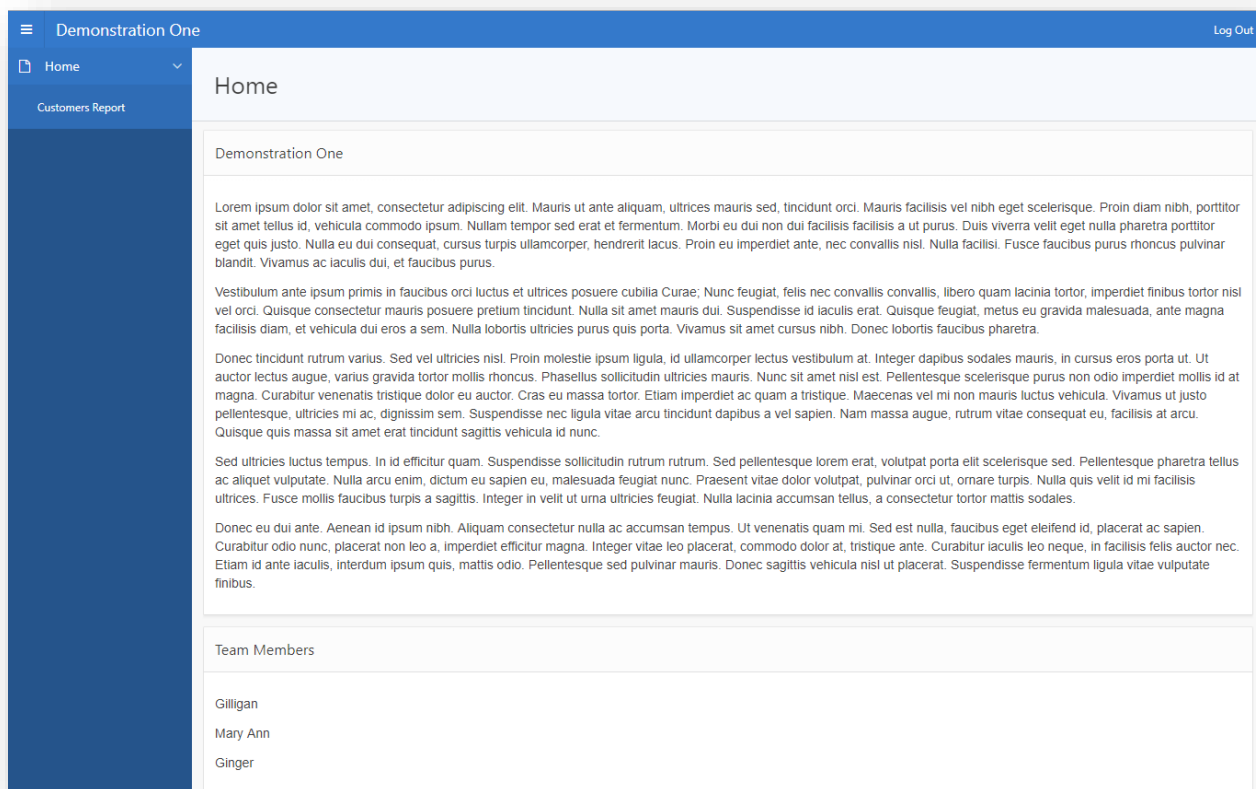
Demonstration One

Log Out

Home

Customers Report

Home

Demonstration One

Lorem ipsum dolor sit amet, consectetur adipiscing elit. Mauris ut ante aliquam, ultrices mauris sed, tincidunt orci. Mauris facilisis vel nibh eget scelerisque. Proin diam nibh, porttitor sit amet tellus id, vehicula commodo ipsum. Nullam tempor sed erat et fermentum. Morbi eu dui non dui facilisis facilisis a ut purus. Duis viverra velit eget nulla pharetra porttitor eget quis justo. Nulla eu dui consequat, cursus turpis ullamcorper, hendrerit lacus. Proin eu imperdiet ante, nec convallis nisl. Nulla facilisi. Fusce faucibus purus rhoncus pulvinar blandit. Vivamus ac iaculis dui, et faucibus purus.

Vestibulum ante ipsum primis in faucibus orci luctus et ultrices posuere cubilia Curae; Nunc feugiat, felis nec convallis convallis, libero quam lacinia tortor, imperdiet finibus tortor nisl vel orci. Quisque consectetur mauris posuere pretium tincidunt. Nulla sit amet mauris dui. Suspendisse id iaculis erat. Quisque feugiat, metus eu gravida malesuada, ante magna facilisis diam, et vehicula dui eros a sem. Nulla lobortis ultricies purus quis porta. Vivamus sit amet cursus nibh. Donec lobortis faucibus pharetra.

Donec tincidunt rutrum varius. Sed vel ultricies nisl. Proin molestie ipsum ligula, id ullamcorper lectus vestibulum at. Integer dapibus sodales mauris, in cursus eros porta ut. Ut auctor lectus augue, varius gravida tortor mollis rhoncus. Phasellus sollicitudin ultricies mauris. Nunc sit amet nisl est. Pellentesque scelerisque purus non odio imperdiet mollis id at magna. Curabitur venenatis tristique dolor eu auctor. Cras eu massa tortor. Etiam imperdiet ac quam a tristique. Maecenas vel mi non mauris luctus vehicula. Vivamus ut justo pellentesque, ultricies mi ac, dignissim sem. Suspendisse nec ligula vitae arcu tincidunt dapibus a vel sapien. Nam massa augue, rutrum vitae consequat eu, facilisis at arcu. Quisque quis massa sit amet erat tincidunt sagittis vehicula id nunc.

Sed ultricies luctus tempus. In id efficitur quam. Suspendisse sollicitudin rutrum rutrum. Sed pellentesque lorem erat, volutpat porta elit scelerisque sed. Pellentesque pharetra tellus ac aliquet vulputate. Nulla arcu enim, dictum eu sapien eu, malesuada feugiat nunc. Praesent vitae dolor volutpat, pulvinar orci ut, ornare turpis. Nulla quis velit id mi facilisis ultrices. Fusce mollis faucibus turpis a sagittis. Integer in velit ut urna ultricies feugiat. Nulla lacinia accumsan tellus, a consectetur tortor mattis sodales.

Donec eu dui ante. Aenean id ipsum nibh. Aliquam consectetur nulla ac accumsan tempus. Ut venenatis quam mi. Sed est nulla, faucibus eget eleifend id, placerat ac sapien. Curabitur odio nunc, placerat non leo a, imperdiet efficitur magna. Integer vitae leo placerat, commodo dolor at, tristique ante. Curabitur iaculis leo neque, in facilisis felis auctor nec. Etiam id ante iaculis, interdum ipsum quis, mattis odio. Pellentesque sed pulvinar mauris. Donec sagittis vehicula nisl ut placerat. Suspendisse fermentum ligula vitae vulputate finibus.

Team Members

Gilligan

Mary Ann

Ginger